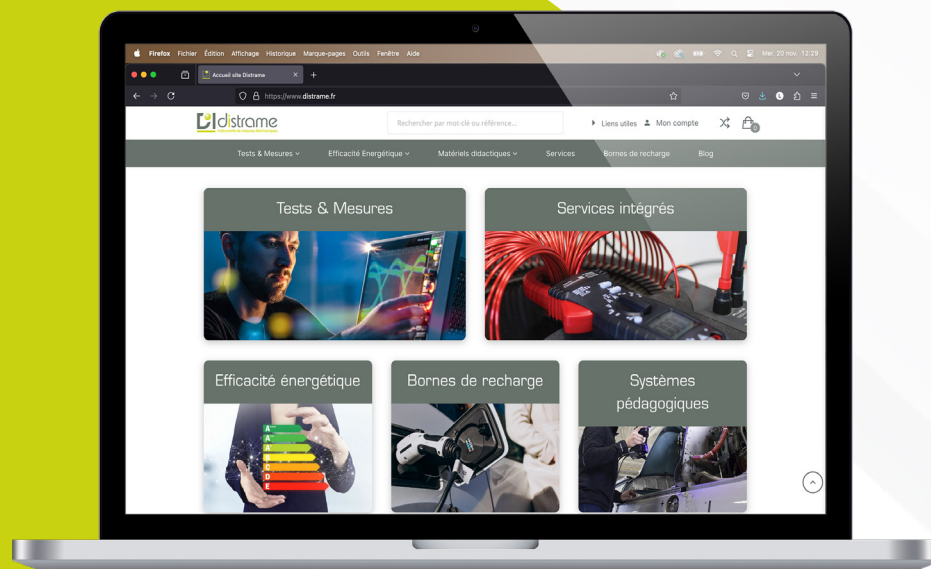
Firefox Fichier Édition Affichage Historique Marque-pages Outils Fenêtre Aide

Mer. 20 nov. 12:29

Accueil site Distrame

https://www.distrame.fr

distrame

Rechercher par mot-clé ou référence...

Liens utiles Mon compte

0

Tests & Mesures ⌄ Efficacité Energétique ⌄ Matériels didactiques ⌄ Services Bornes de recharge Blog

Tests & Mesures

Services intégrés

Efficacité énergétique

Bornes de recharge

Systèmes pédagogiques

A
B
C
D
E